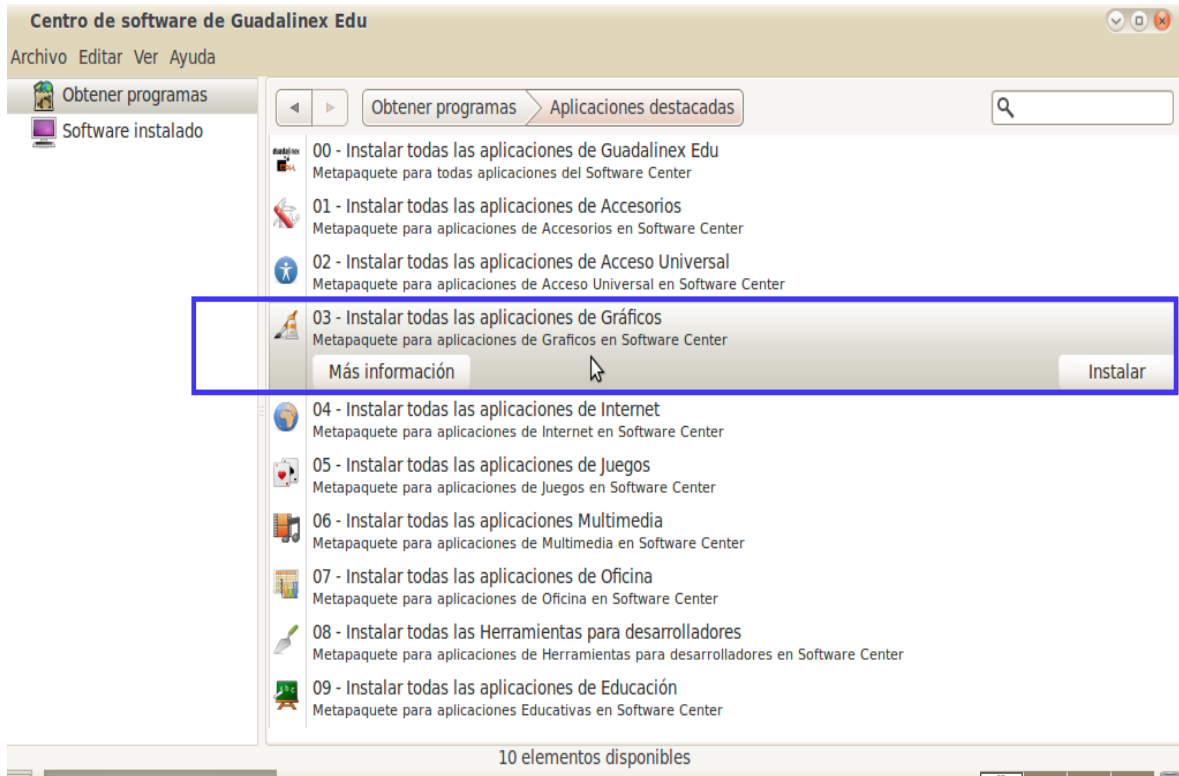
Centro de software de Guadalinex Edu

Archivo Editar Ver Ayuda

Obtener programas
Software instalado

Obtener programas
Aplicaciones destacadas

00 - Instalar todas las aplicaciones de Guadalinex Edu
Metapaquete para todas aplicaciones del Software Center

01 - Instalar todas las aplicaciones de Accesorios
Metapaquete para aplicaciones de Accesorios en Software Center

02 - Instalar todas las aplicaciones de Acceso Universal
Metapaquete para aplicaciones de Acceso Universal en Software Center

03 - Instalar todas las aplicaciones de Gráficos
Metapaquete para aplicaciones de Graficos en Software Center
Más información
Instalar

04 - Instalar todas las aplicaciones de Internet
Metapaquete para aplicaciones de Internet en Software Center

05 - Instalar todas las aplicaciones de Juegos
Metapaquete para aplicaciones de Juegos en Software Center

06 - Instalar todas las aplicaciones Multimedia
Metapaquete para aplicaciones de Multimedia en Software Center

07 - Instalar todas las aplicaciones de Oficina
Metapaquete para aplicaciones de Oficina en Software Center

08 - Instalar todas las Herramientas para desarrolladores
Metapaquete para aplicaciones de Herramientas para desarrolladores en Software Center

09 - Instalar todas las aplicaciones de Educación
Metapaquete para aplicaciones Educativas en Software Center

10 elementos disponibles